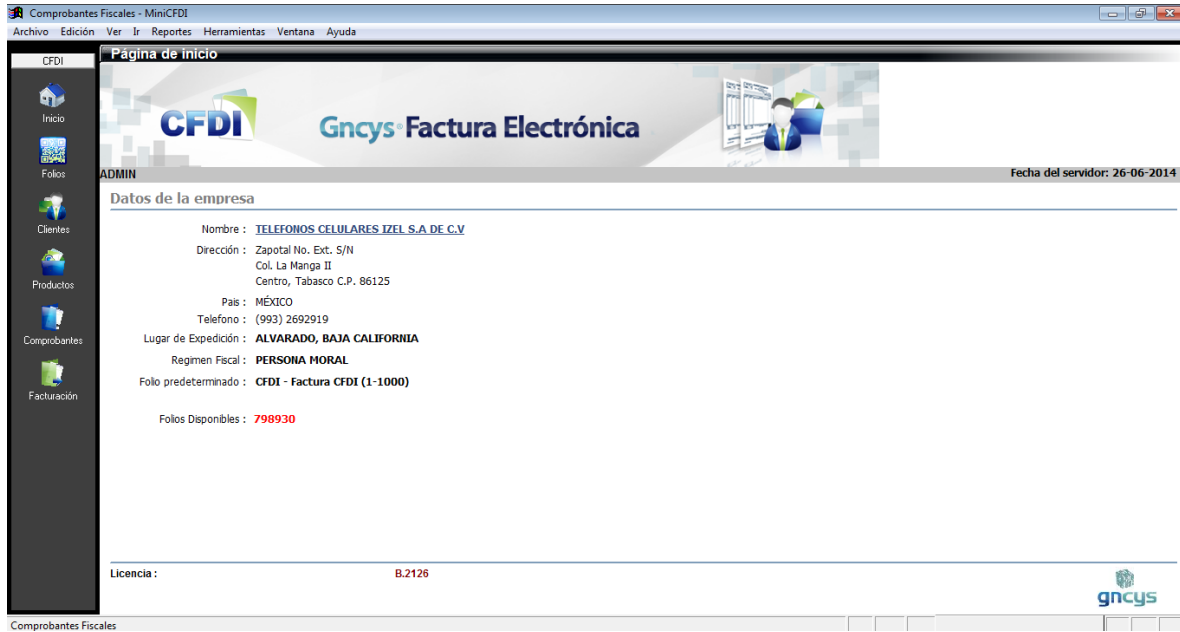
Comprobantes Fiscales - MiniCFDI

Archivo Edición Ver Ir Reportes Herramientas Ventana Ayuda

CFDI

Inicio

Folios

Clientes

Productos

Comprobantes

Facturación

Página de inicio

CFDI

Gncys Factura Electrónica

ADMIN

Fecha del servidor: 26-06-2014

Datos de la empresa

Nombre : TELEFONOS CELULARES IZEL S.A DE C.V

Dirección : Zapotal No. Ext. S/N
Col. La Manga II
Centro, Tabasco C.P. 86125

Pais : MÉXICO

Telefono : (993) 2692919

Lugar de Expedición : ALVARADO, BAJA CALIFORNIA

Regimen Fiscal : PERSONA MORAL

Folio predeterminado : CFDI - Factura CFDI (1-1000)

Folios Disponibles : 798930

Licencia : B.2126

gncys

Comprobantes Fiscales